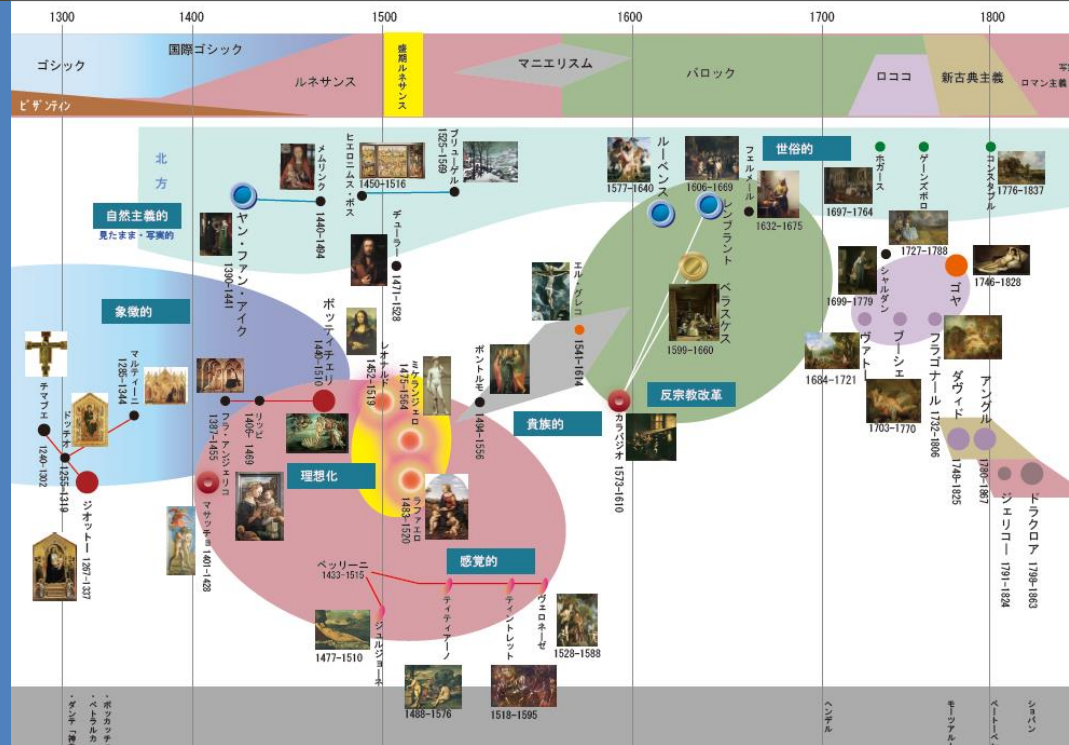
1300 1400 1500 1600 1700 1800

ゴシック
国際ゴシック
盛期ルネサンス
マニエリスム
ビザンティン
ルネサンス
バロック
ロココ
新古典主義
ロマン主義

北方
自然主義的
見たまま・写実的
メムリンク 1440-1494
ヒエロニムス・ボス 1450-1516
ブリューゲル 1525-1569
ヤン・ファン・アイク 1390-1441
デューラー 1471-1528
ルーベンス 1577-1640
1606-1669
レンブラント
フェルメール 1632-1675
世俗的
ホガース 1697-1764
ゲーンズボロ 1727-1788
コンスタブル 1776-1837
象徴的
マルティーニ 1285-1344
チマブエ 1240-1302
ドゥッチオ 1255-1319
ジオットー 1267-1337
ボッティチェリ 1445-1510
レオナルド 1452-1519
ミケランジェロ 1475-1564
ボントルモ 1494-1556
エル・グレコ 1541-1614
ベラスケス 1599-1660
シャルダン 1699-1779
ゴヤ 1746-1828
フラ・アンジェリコ 1387-1455
リッピ 1406-1469
理想化
ラファエロ 1483-1520
貴族的
カラバジオ 1573-1610
反宗教改革
ヴァトー 1684-1721
ブーシェ 1703-1770
フラゴナール 1732-1806
ダヴィド 1748-1825
アングル 1780-1867
マサッチオ 1401-1428
ベッリーニ 1433-1516
感覚的
ティツィアーノ 1488-1576
ティントレット 1518-1595
ヴェロネーゼ 1528-1588
ジョルジョーネ 1477-1510
ジェリコー 1791-1824
ドラクロア 1798-1863

・ダンテ「神
・ボッカッチ
・ペトラルカ
ヘンデル
モーツァルト
ベートーベ
ショパン